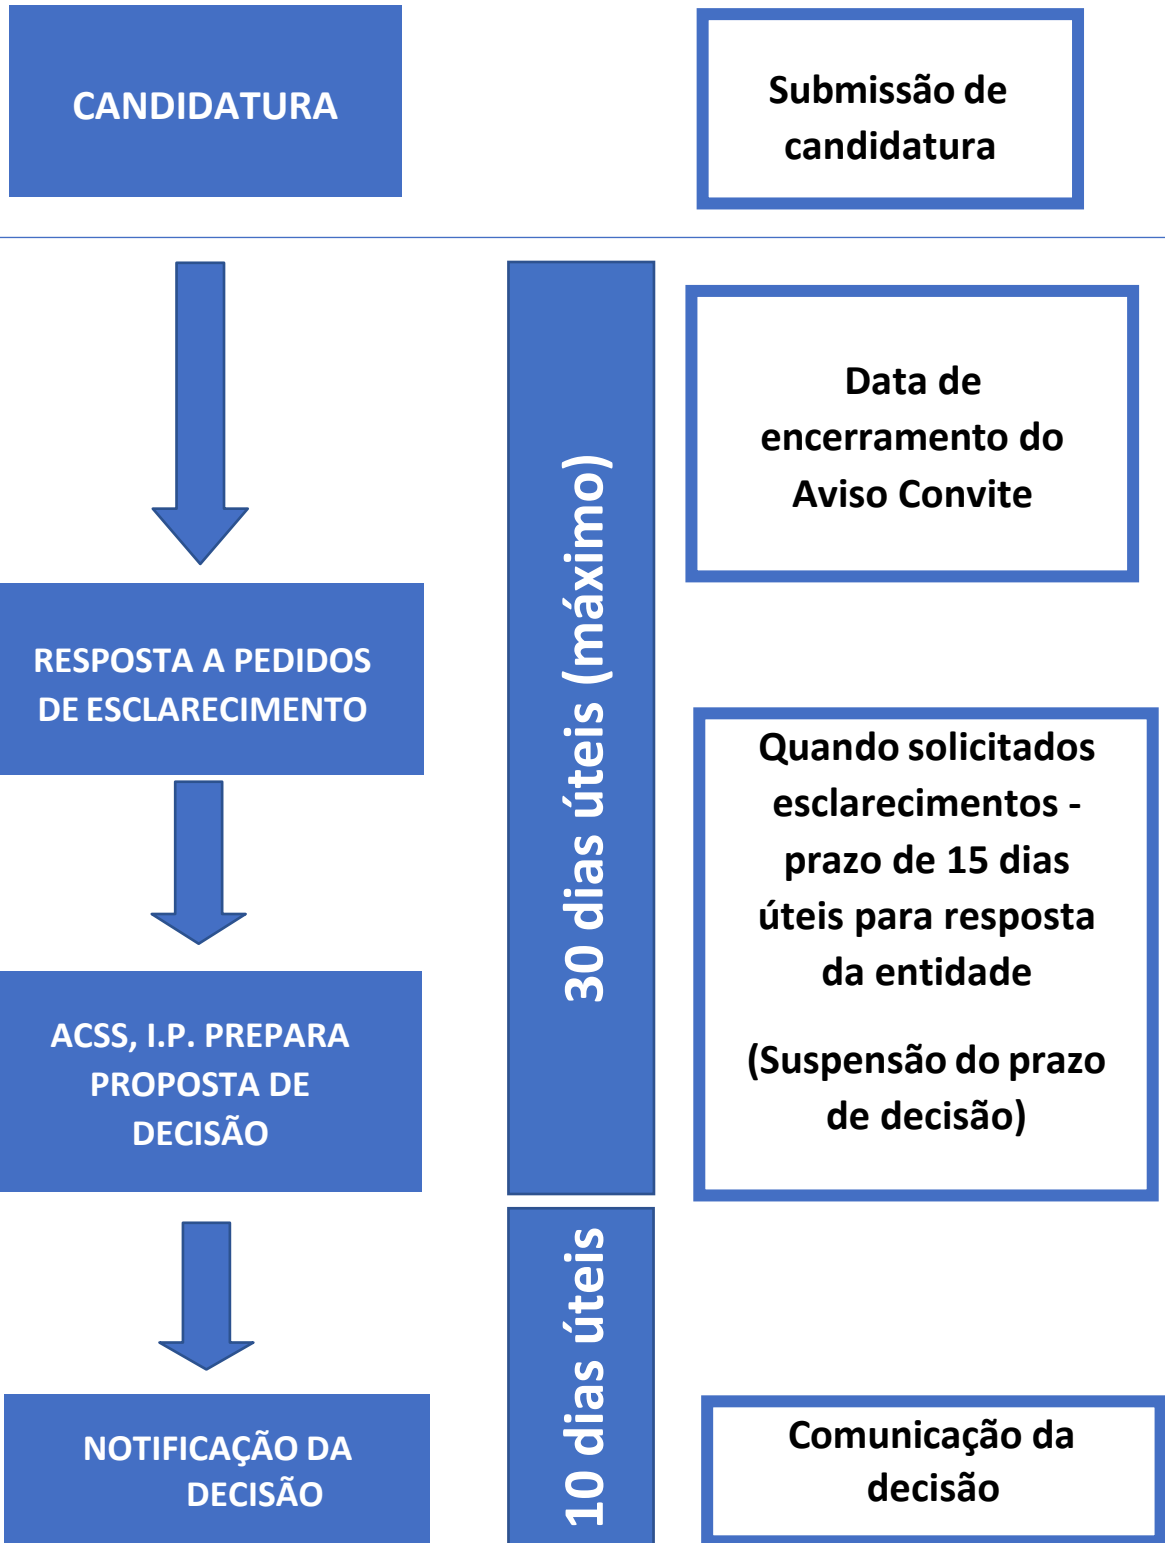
CANDIDATURA

Submissão de candidatura

Data de encerramento do Aviso Convite

30 dias úteis (máximo)

RESPOSTA A PEDIDOS DE ESCLARECIMENTO

Quando solicitados esclarecimentos - prazo de 15 dias úteis para resposta da entidade

(Suspensão do prazo de decisão)

ACSS, I.P. PREPARA PROPOSTA DE DECISÃO

10 dias úteis

NOTIFICAÇÃO DA DECISÃO

Comunicação da decisão